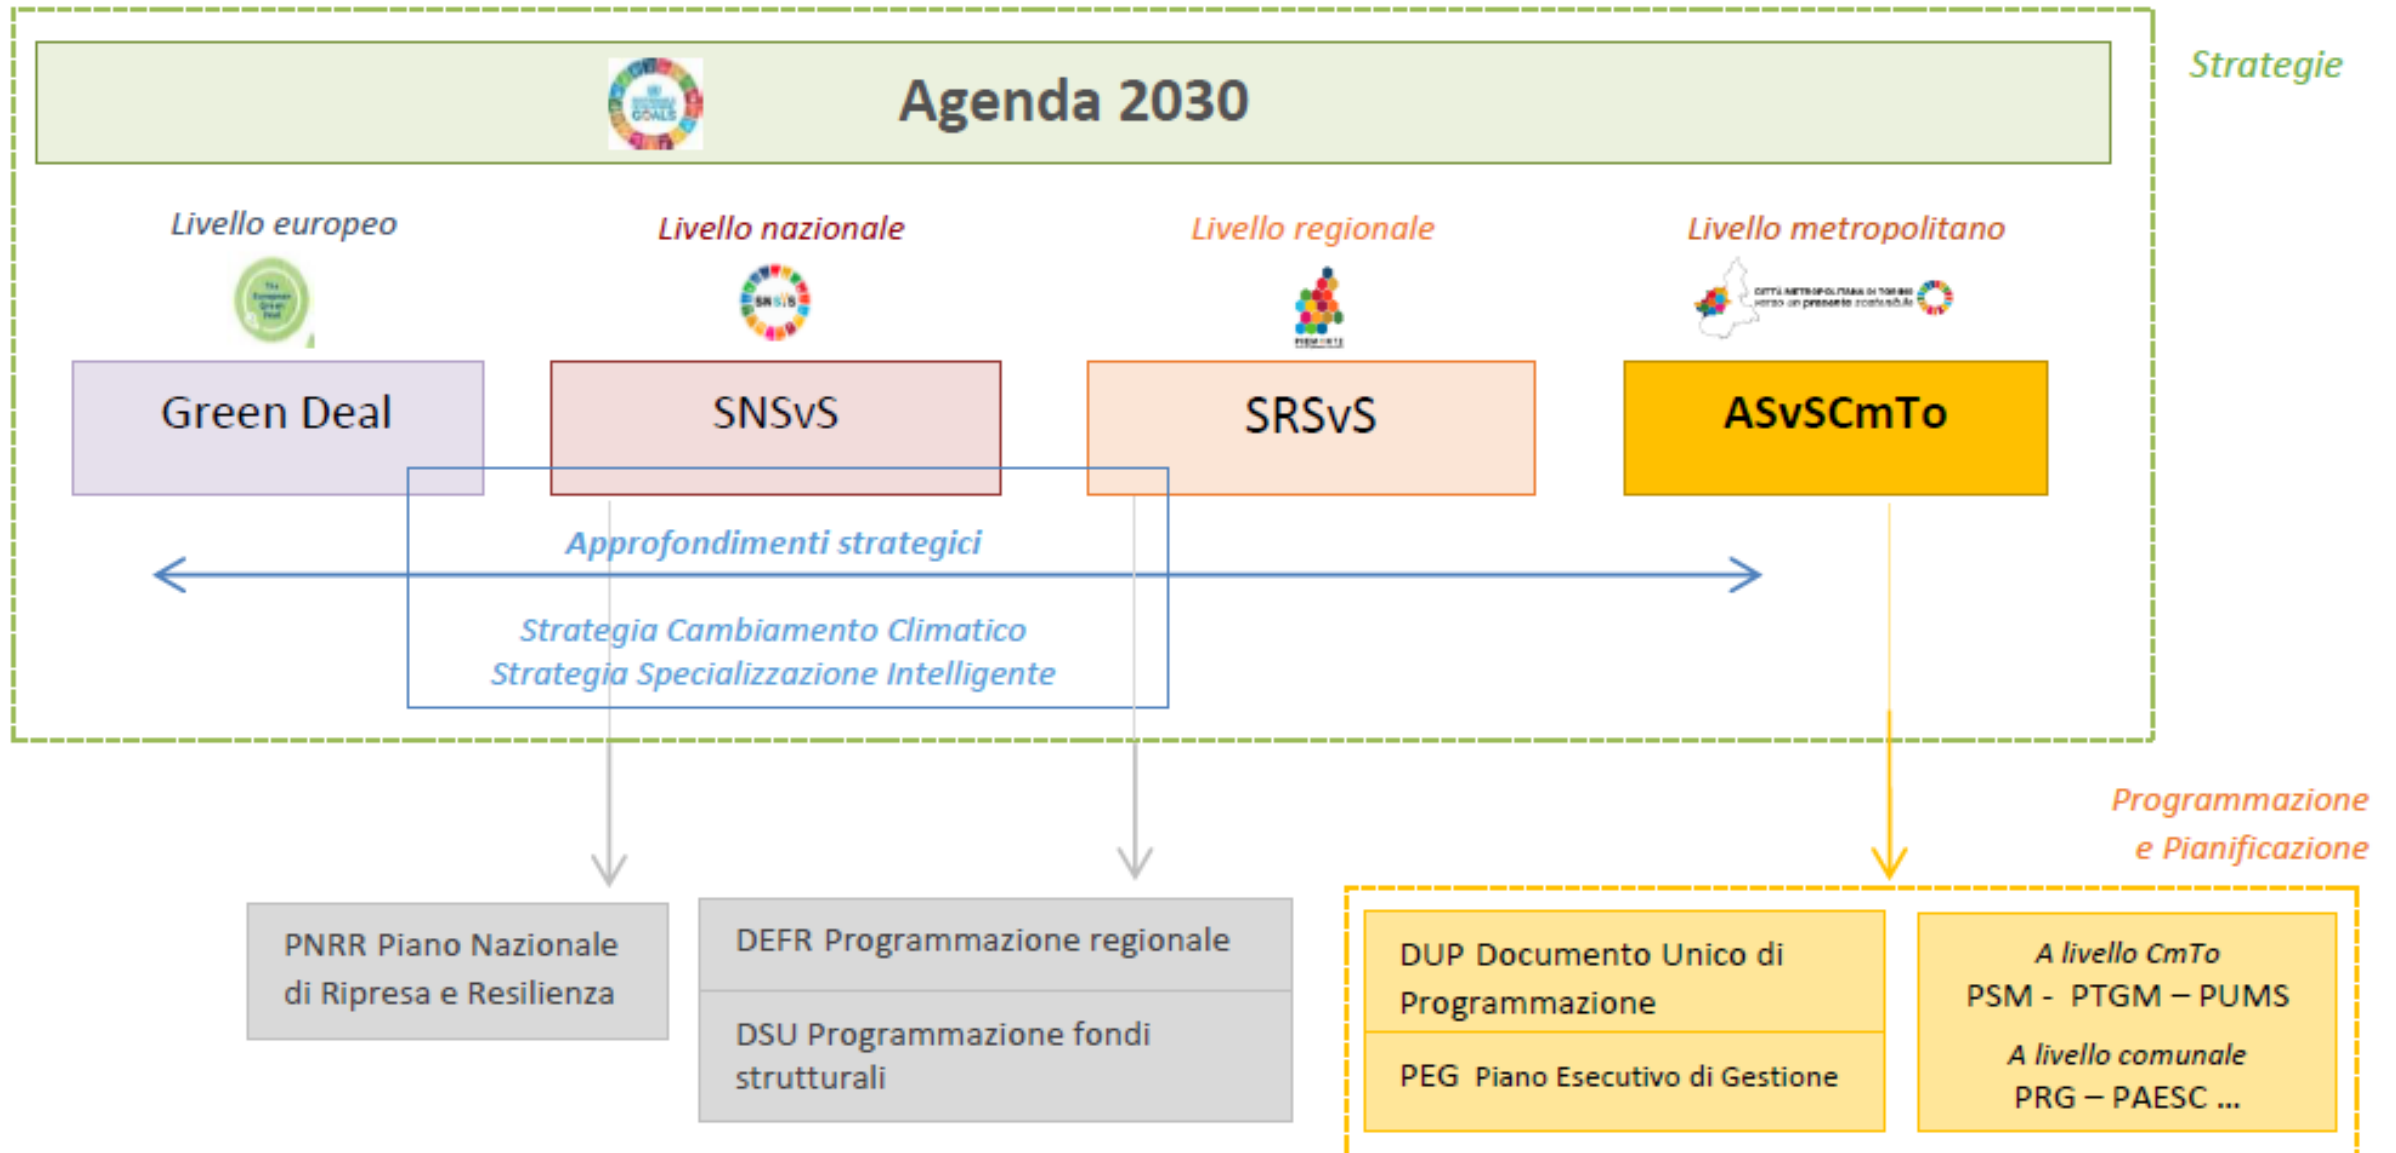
Agenda 2030

Strategie

Livello europeo

Livello nazionale

Livello regionale

Livello metropolitano

Green Deal

SNSvS

SRSvS

ASvSCmTo

Approfondimenti strategici

Strategia Cambiamento Climatico
Strategia Specializzazione Intelligente

Programmazione e Pianificazione

PNRR Piano Nazionale di Ripresa e Resilienza

DEFR Programmazione regionale

DSU Programmazione fondi strutturali

DUP Documento Unico di Programmazione

PEG Piano Esecutivo di Gestione

A livello CmTo
PSM - PTGM – PUMS

A livello comunale
PRG – PAESC ...